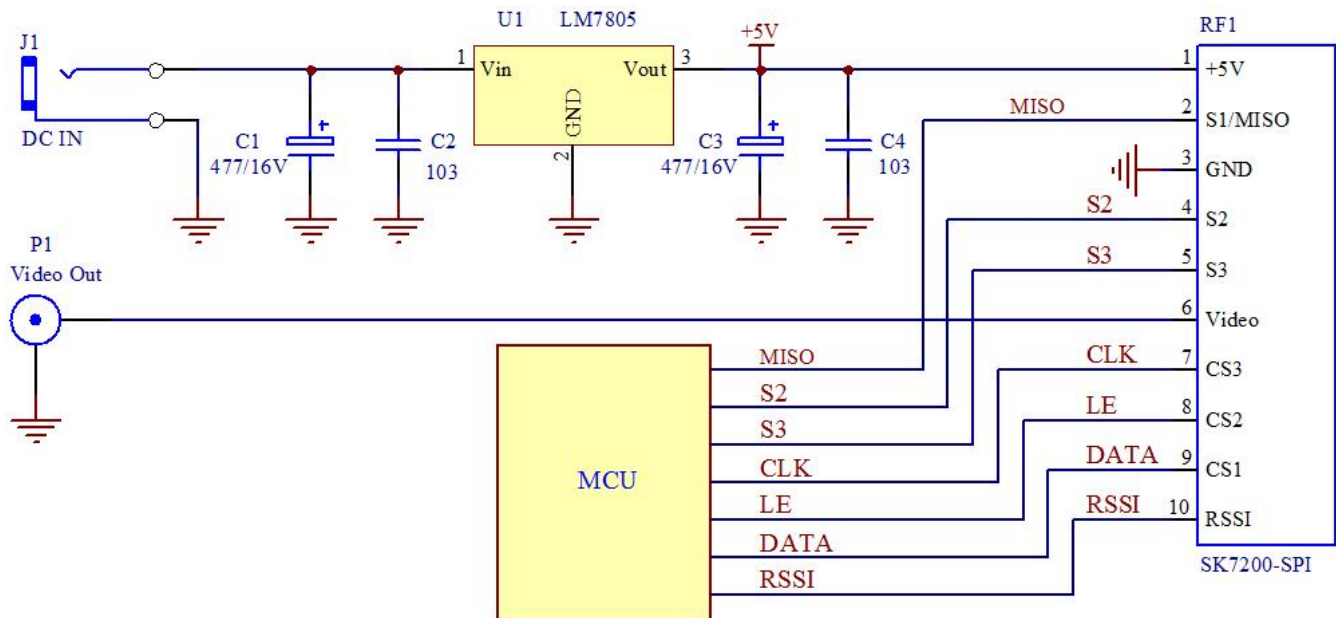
J1
DC IN

U1 LM7805
1 Vin
Vout 3
GND
2

C1
477/16V

C2
103

+5V

C3
477/16V

C4
103

RF1
1 +5V
MISO
2 S1/MISO
3 GND
S2
4 S2
S3
5 S3
6 Video
CLK
7 CS3
LE
8 CS2
DATA
9 CS1
RSSI
10 RSSI
SK7200-SPI

P1
Video Out

MCU
MISO
S2
S3
CLK
LE
DATA
RSSI